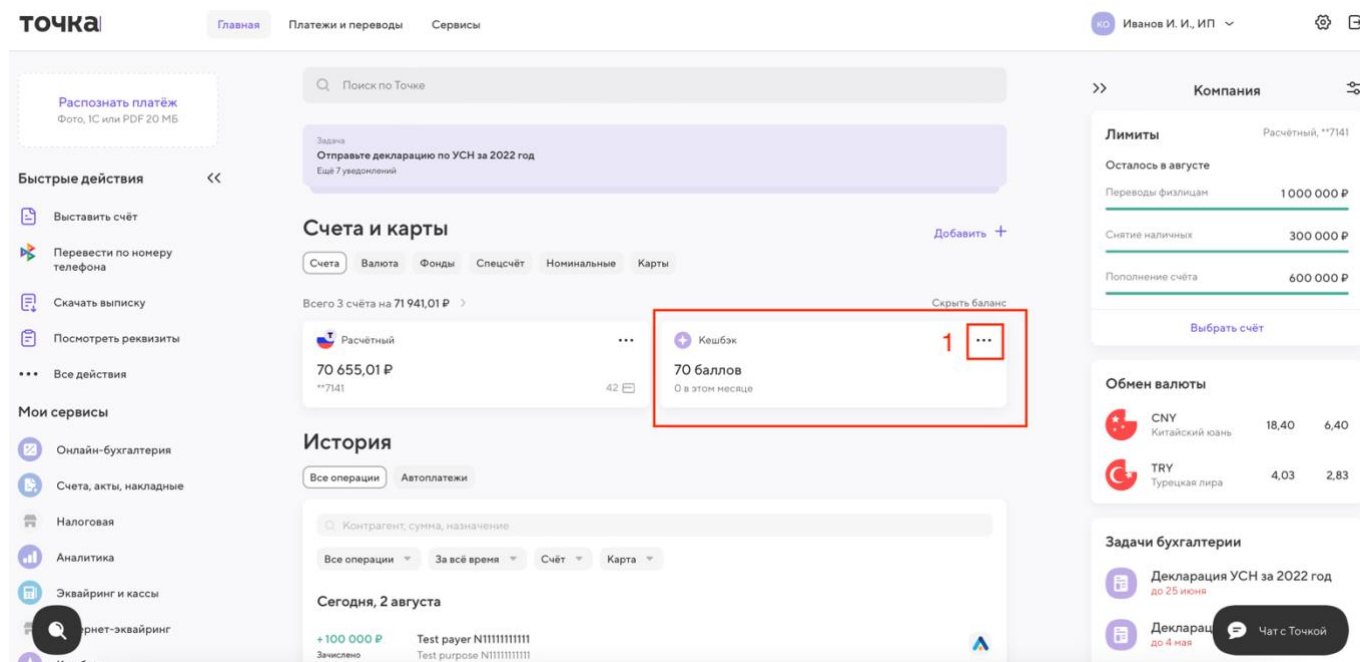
точка

Главная Платежи и переводы Сервисы

КО Иванов И. И., ИП

Распознать платёж
Фото, 1С или PDF 20 МБ

Быстрые действия

Выставить счёт
Перевести по номеру телефона
Скачать выписку
Посмотреть реквизиты
Все действия

Мои сервисы

Онлайн-бухгалтерия
Счета, акты, накладные
Налоговая
Аналитика
Эквайринг и кассы
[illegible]рнет-эквайринг

Поиск по Точке

Задача
Отправьте декларацию по УСН за 2022 год
Ещё 7 уведомлений

Счета и карты

Добавить +

Счета Валюта Фонды Спецсчёт Номинальные Карты

Всего 3 счёта на 71 941,01 ₽

Скрыть баланс

Расчётный
70 655,01 ₽
**7141
42

Кешбэк
70 баллов
0 в этом месяце

1

История

Все операции Автоплатежи

Контрагент, сумма, назначение

Все операции За всё время Счёт Карта

Сегодня, 2 августа

+100 000 ₽
Зачислено
Test payer N11111111111
Test purpose N1111111111

Компания

Лимиты
Расчётный, **7141
Осталось в августе
Переводы физлицам 1 000 000 ₽
Снятие наличных 300 000 ₽
Пополнение счёта 600 000 ₽
Выбрать счёт

Обмен валюты

CNY
Китайский юань
18,40 6,40

TRY
Турецкая лира
4,03 2,83

Задачи бухгалтерии

Декларация УСН за 2022 год
до 25 июня

Деклараци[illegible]
до 4 мая

Чат с Точкой